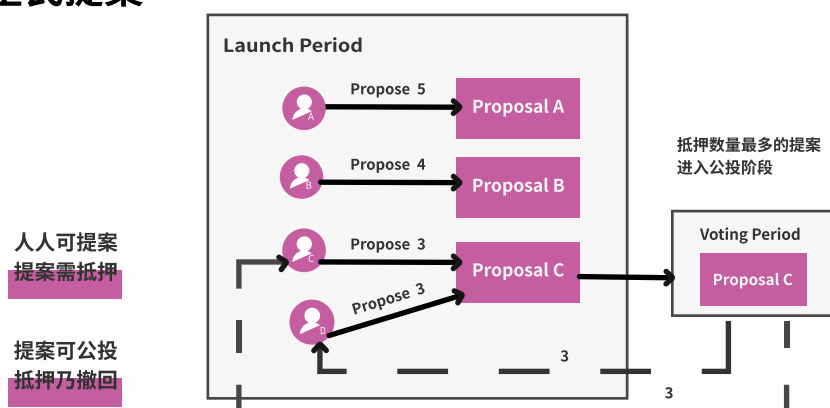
Launch Period

Propose 5
Proposal A

Propose 4
Proposal B

Propose 3
Proposal C

Propose 3

A
B
C
D

3
3

抵押数量最多的提案
进入公投阶段

Voting Period
Proposal C

人人可提案
提案需抵押

提案可公投
抵押乃撤回